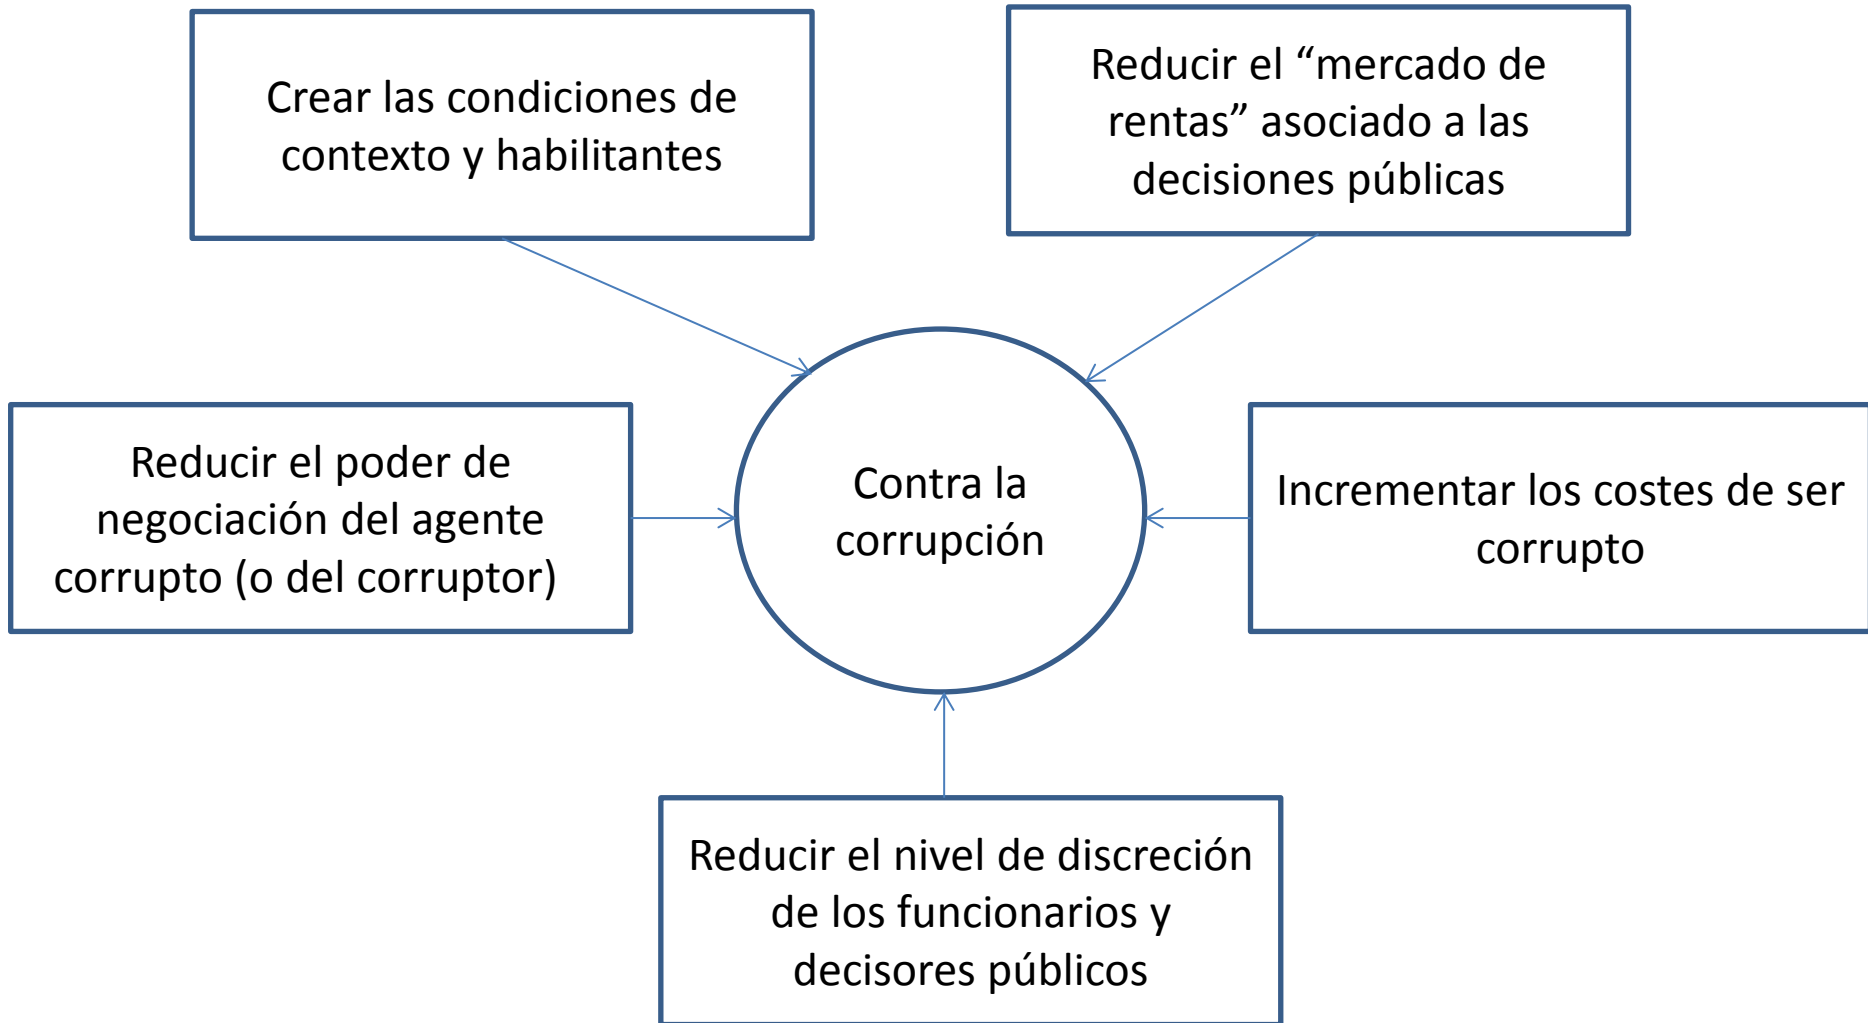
Crear las condiciones de contexto y habilitantes

Reducir el “mercado de rentas” asociado a las decisiones públicas

Reducir el poder de negociación del agente corrupto (o del corruptor)

Contra la corrupción

Incrementar los costes de ser corrupto

Reducir el nivel de discreción de los funcionarios y decisores públicos